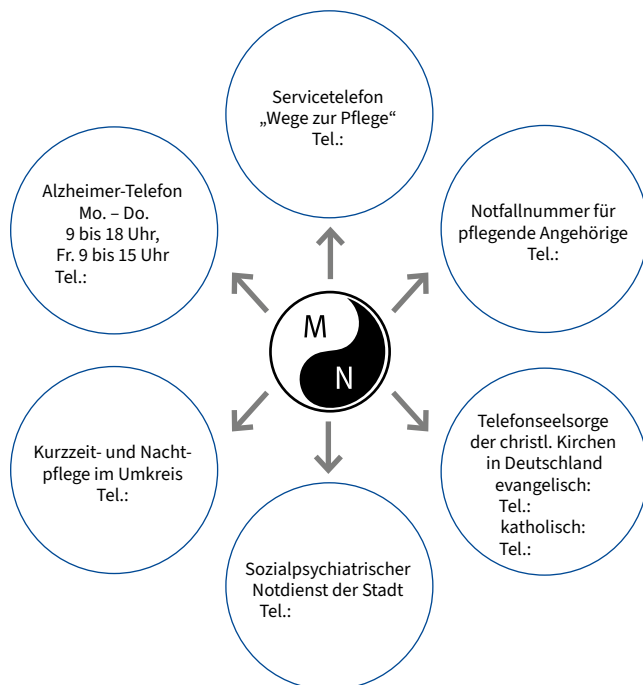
M

N

Servicetelefon
„Wege zur Pflege“
Tel.:

Notfallnummer für pflegende Angehörige
Tel.:

Telefonseelsorge der christl. Kirchen in Deutschland
evangelisch:
Tel.:
katholisch:
Tel.:

Sozialpsychiatrischer Notdienst der Stadt
Tel.:

Kurzzeit- und Nachtpflege im Umkreis
Tel.:

Alzheimer-Telefon
Mo. – Do.
9 bis 18 Uhr,
Fr. 9 bis 15 Uhr
Tel.: